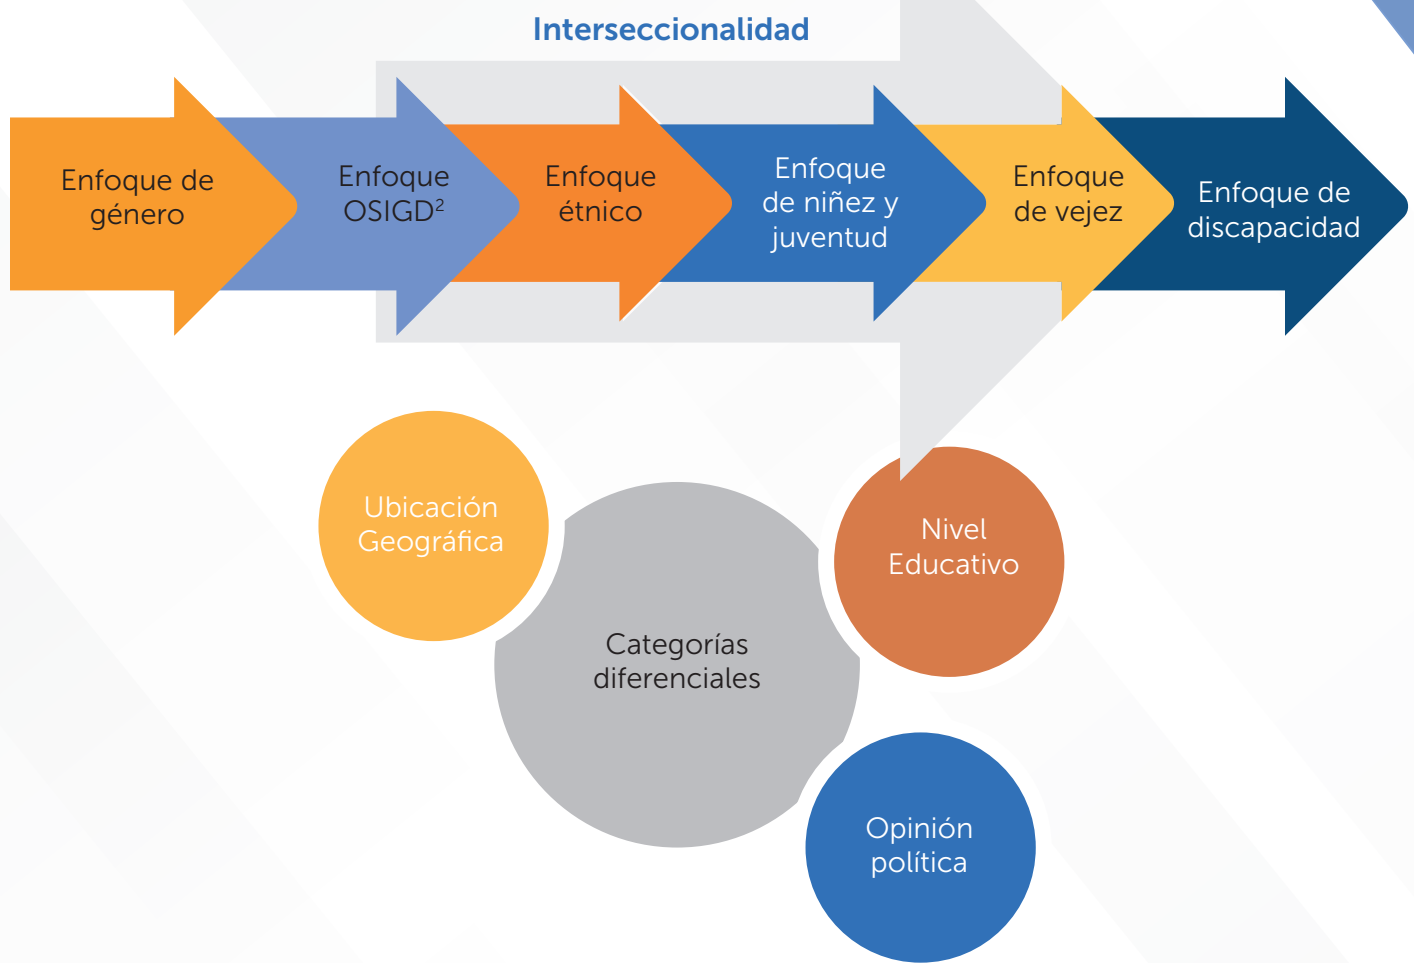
Interseccionalidad

Enfoque de género

Enfoque OSIGD$^2$

Enfoque étnico

Enfoque de niñez y juventud

Enfoque de vejez

Enfoque de discapacidad

Ubicación Geográfica

Categorías diferenciales

Nivel Educativo

Opinión política